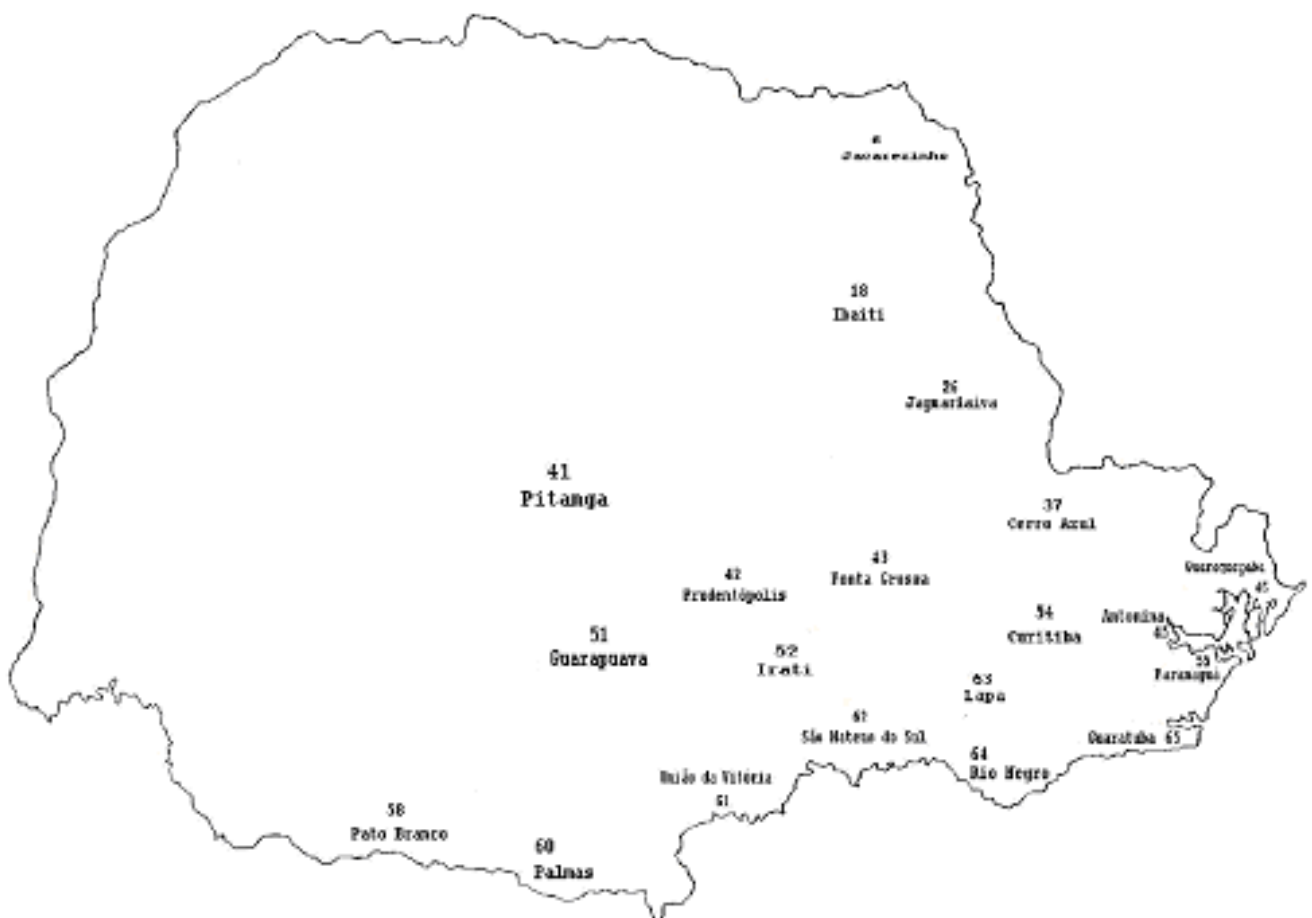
8
Jacarezinho

18
Ibaiti

26
Jaguariaiva

41
Pitanga

37
Cerro Azul

43
Ponta Grossa

42
Prudentópolis

Guaraqueçaba
45

54
Curitiba

Antonina
48

51
Guarapuava

52
Irati

59
Paranaguá

63
Lapa

62
São Mateus do Sul

Guaratuba 65

64
Rio Negro

União da Vitória
61

58
Pato Branco

60
Palmas